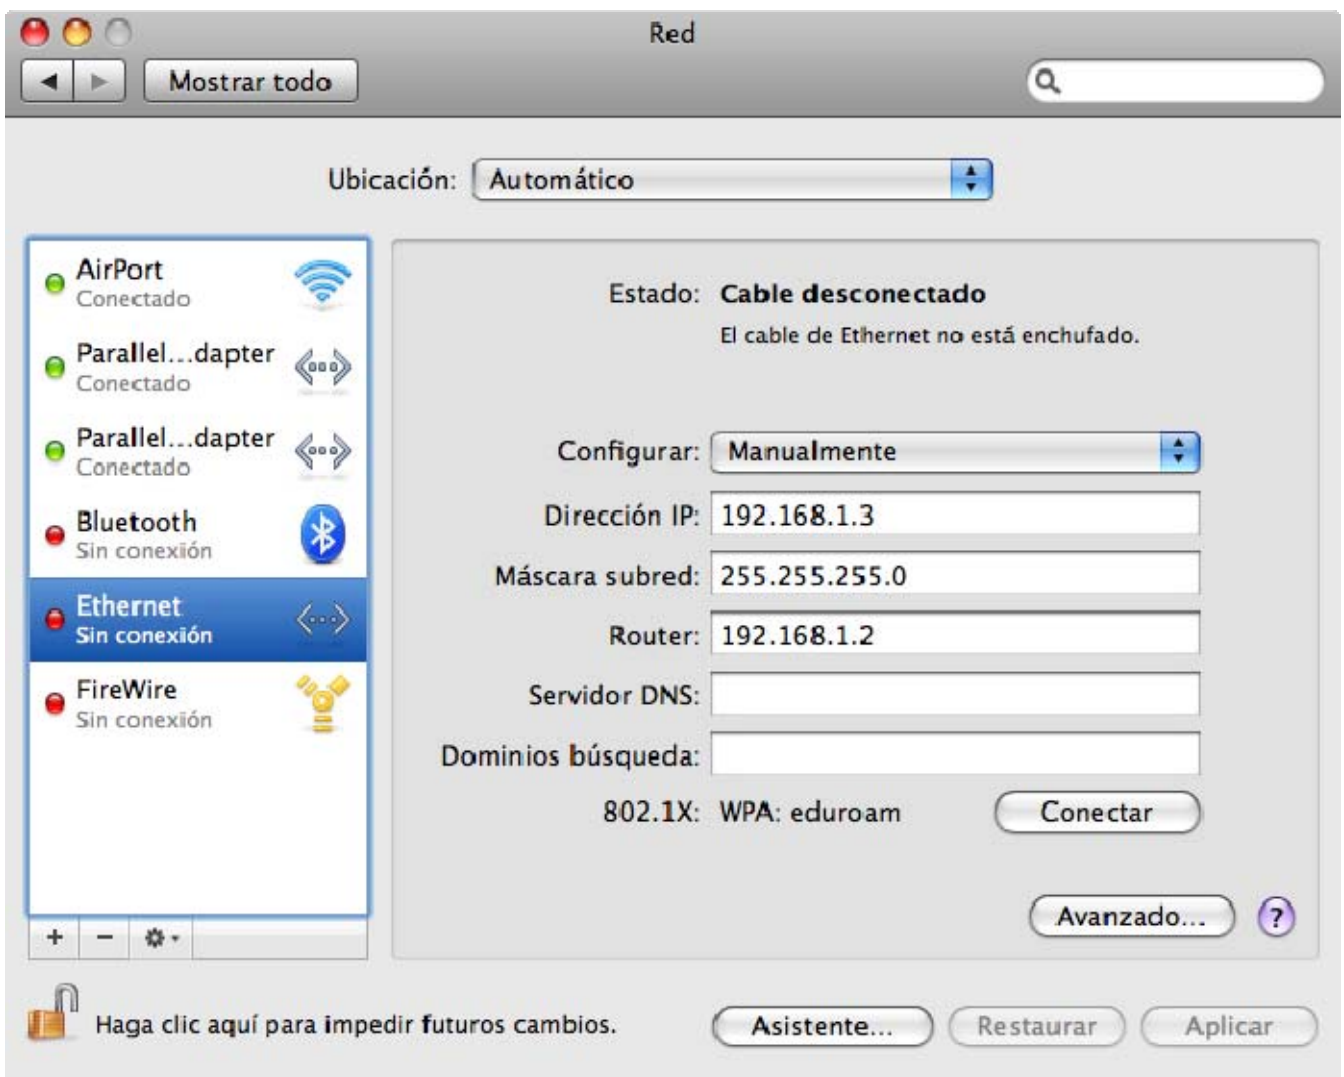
Red

Mostrar todo

Ubicación: Automático

AirPort
Conectado

Parallel...dapter
Conectado

Parallel...dapter
Conectado

Bluetooth
Sin conexión

Ethernet
Sin conexión

FireWire
Sin conexión

+ −

Estado: Cable desconectado
El cable de Ethernet no está enchufado.

Configurar: Manualmente

Dirección IP: 192.168.1.3

Máscara subred: 255.255.255.0

Router: 192.168.1.2

Servidor DNS:

Dominios búsqueda:

802.1X: WPA: eduroam Conectar

Avanzado... ?

Haga clic aquí para impedir futuros cambios.

Asistente... Restaurar Aplicar